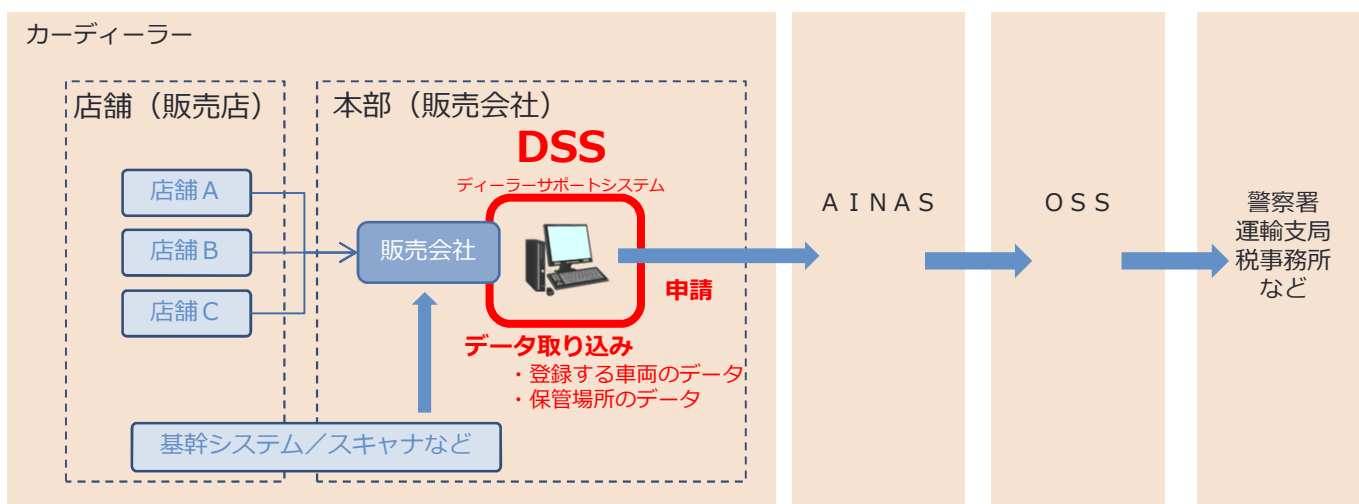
カーディーラー

店舗（販売店）

店舗Ａ

店舗Ｂ

店舗Ｃ

本部（販売会社）

DSS

ディーラーサポートシステム

販売会社

申請

データ取り込み
・登録する車両のデータ
・保管場所のデータ

基幹システム／スキャナなど

ＡＩＮＡＳ

ＯＳＳ

警察署
運輸支局
税事務所
など